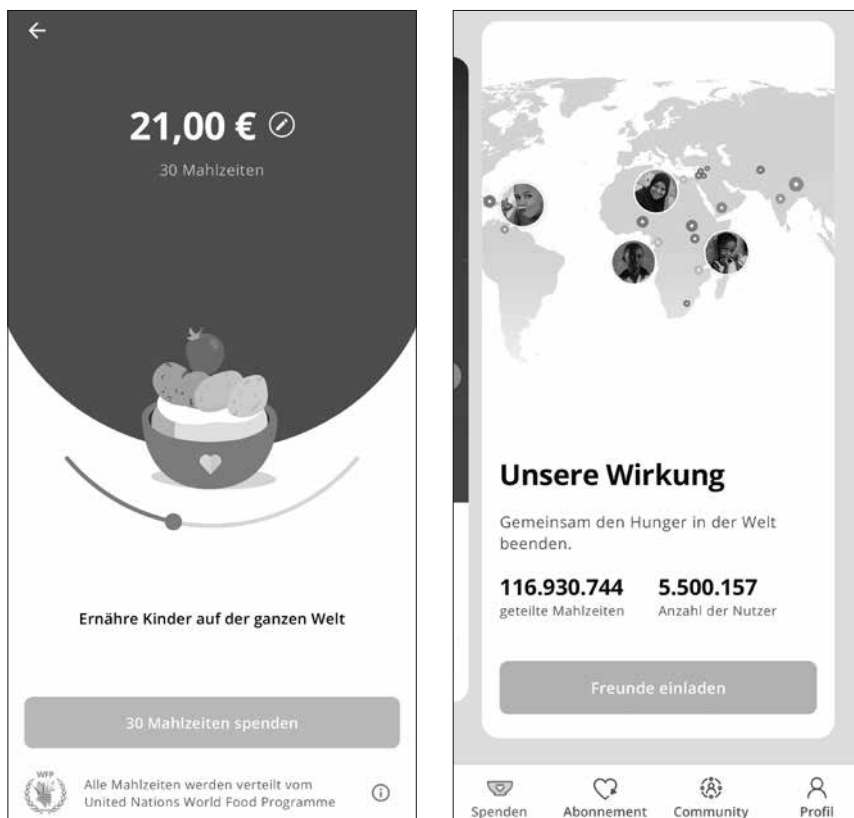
←

21,00 €

30 Mahlzeiten

Ernähre Kinder auf der ganzen Welt

30 Mahlzeiten spenden

WFP

Alle Mahlzeiten werden verteilt vom United Nations World Food Programme

Unsere Wirkung

Gemeinsam den Hunger in der Welt beenden.

116.930.744
geteilte Mahlzeiten

5.500.157
Anzahl der Nutzer

Freunde einladen

Spenden Abonnement Community Profil